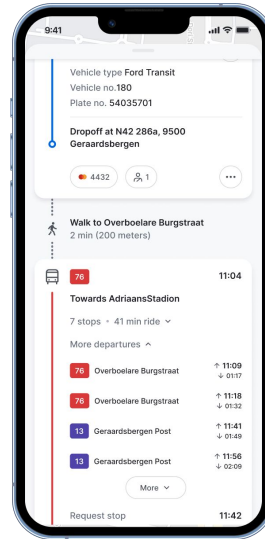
9:41

Vehicle type Ford Transit
Vehicle no.180
Plate no. 54035701

Dropoff at N42 286a, 9500 Geraardsbergen

4432 1

...

Walk to Overboelare Burgstraat
2 min (200 meters)

76 11:04

Towards AdriaansStadion

7 stops · 41 min ride

More departures

76 Overboelare Burgstraat ↑ 11:09 ↓ 01:17

76 Overboelare Burgstraat ↑ 11:18 ↓ 01:32

13 Geraardsbergen Post ↑ 11:41 ↓ 01:49

13 Geraardsbergen Post ↑ 11:56 ↓ 02:09

More

Request stop 11:42